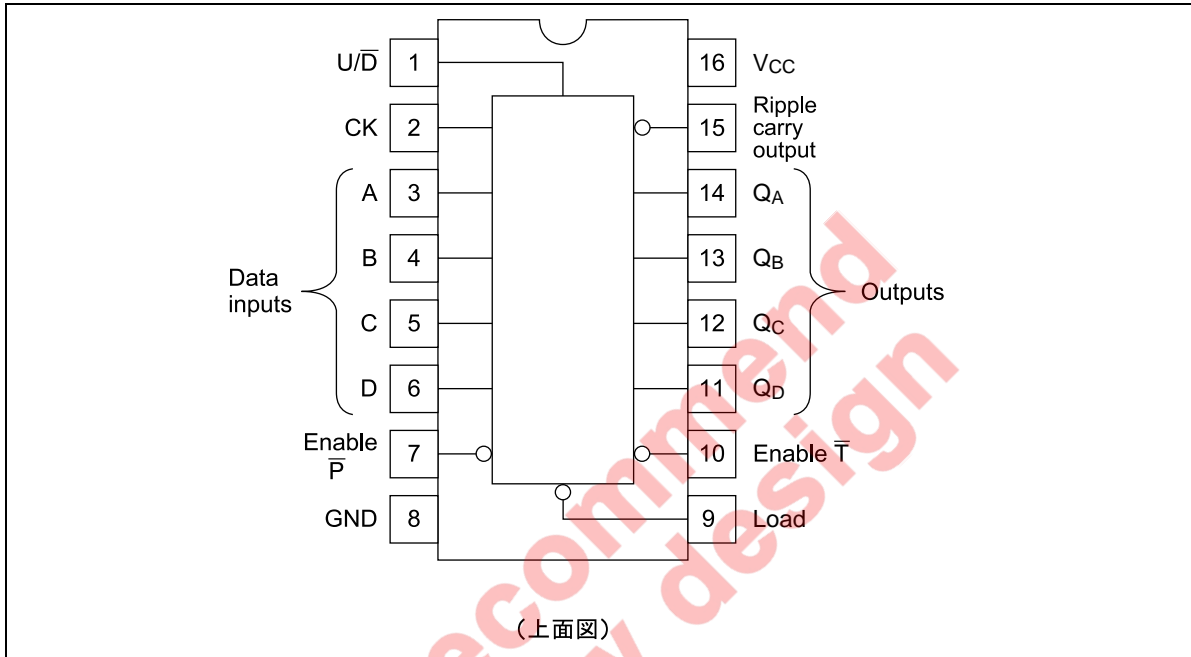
U/$\overline{D}$ 1
CK 2
A 3
B 4
C 5
D 6
Enable $\overline{P}$ 7
GND 8

16 $V_{CC}$
15 Ripple carry output
14 $Q_A$
13 $Q_B$
12 $Q_C$
11 $Q_D$
10 Enable $\overline{T}$
9 Load

Data inputs

Outputs

ecommend
design

（上面図）